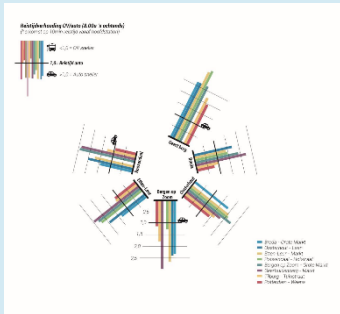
Reistijdverhouding OV/auto (8.00u 's ochtends)
(1 pixel staat voor 10min extra reistijd)

<1,5 = OV sneller

1,5 - Reistijd auto

>1,5 = Auto sneller

Geel Lanes

Breda

Oosterhout

Bergen op Zoom

Etten-Leur

12,5
10
7,5
5
2,5

Breda - Grote Markt
Oosterhout - Leur
Etten-Leur - Markt
Oosterhout - Arendstraat
Bergen op Zoom - Grote Markt
Oosterhout/Dongen - Noord
Tilburg - Willemsplein
Oosterhout - Waterrijk